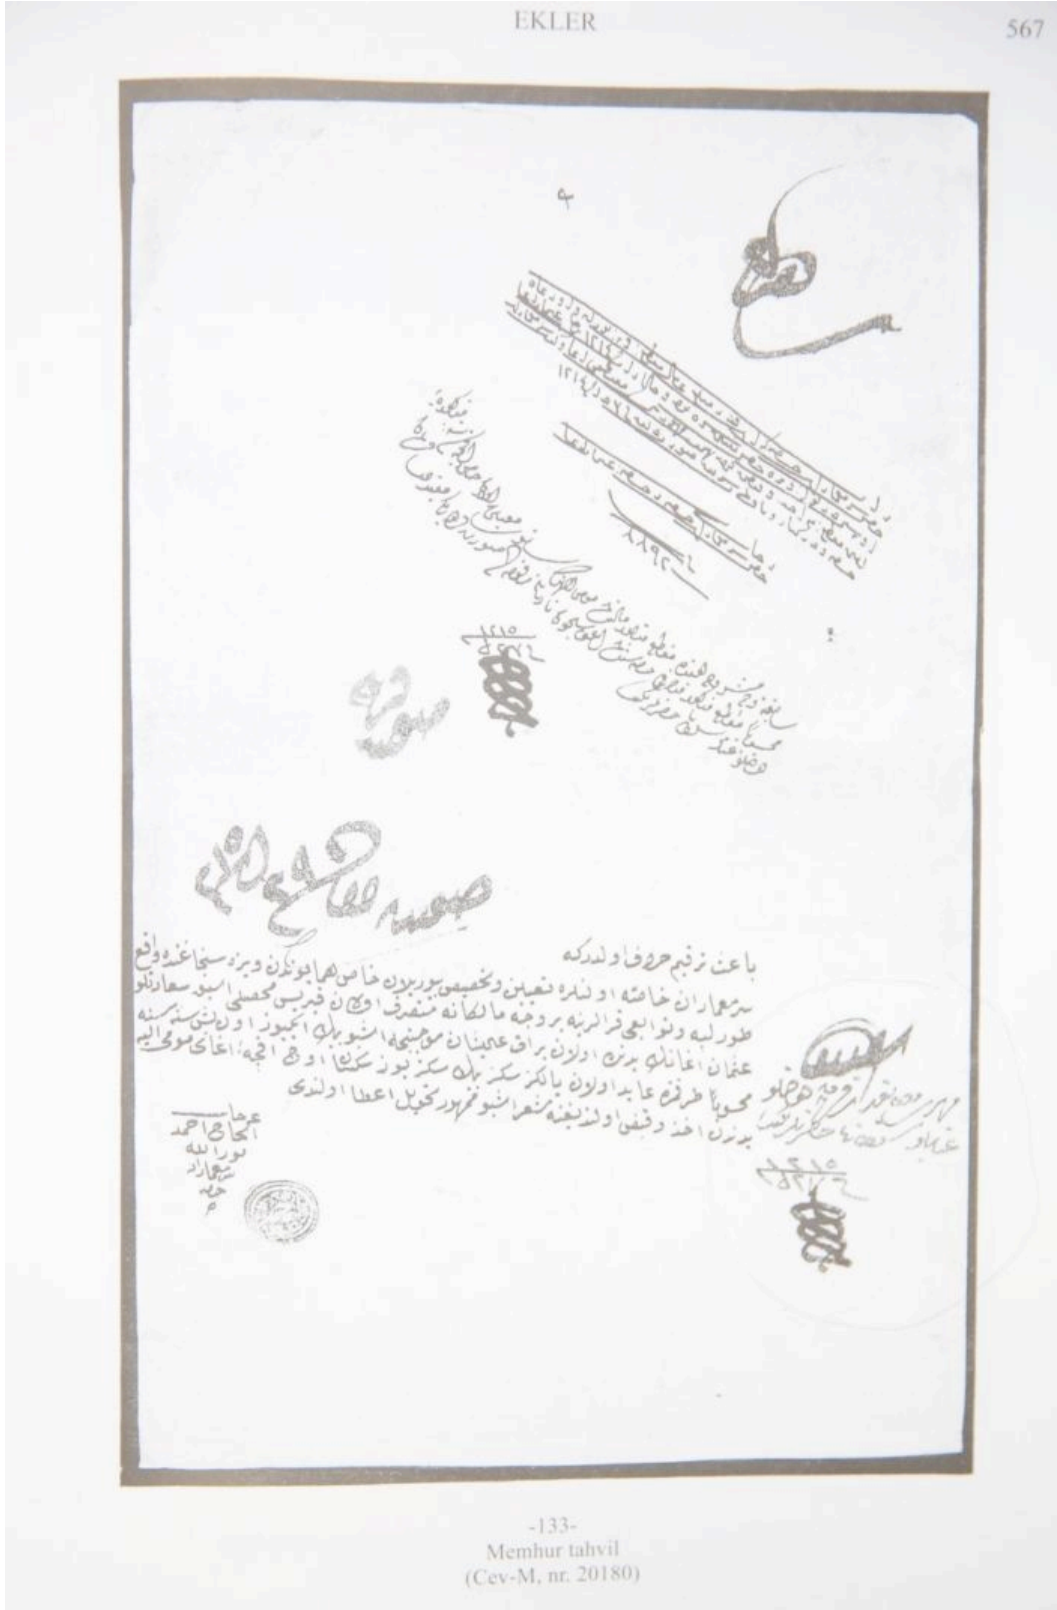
EKLER

567

۳

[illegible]

باعث ترقیم حروف اولدرکه
سرمعماران خاصه اولنلره تعیین وتخصیص بیورلدن خاص همایونلردن ویره سنجاغنده واقع
طورلبه ونواحی قرالرینه بروجه مالکانه منفرد اولان قیرپی محصلی السنو ساعادتلو
عثمان اغانك بدن اولان براتی عثمان موجبنجه اشبو بیك ایکیوز اون التی سنه سنه
محسوبا طرفمزدن ... بالکز سکز بیك سکز یوز سکسان او ج اقچه اغای موی الیه
بدن اخذ وقبض اولندیغنه شو تمهور تحویل اعطا اولندی

عرضحال
الحاج احمد
نور الله
... 
۴

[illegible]

-133-
Memhur tahvil
(Cev-M, nr. 20180)